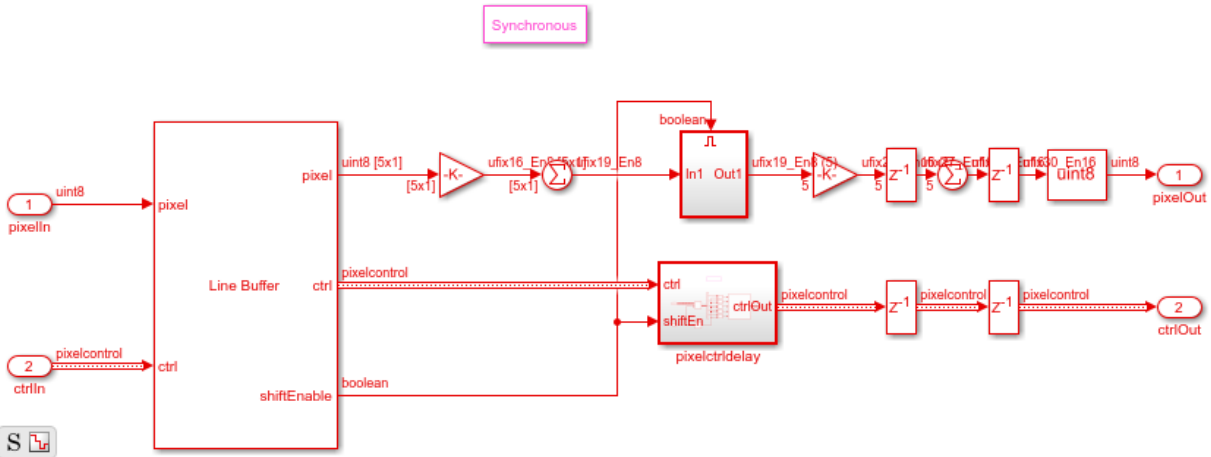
Synchronous

1
pixelIn
uint8

2
ctrlIn
pixelcontrol

pixel
Line Buffer
ctrl
pixel
ctrl
shiftEnable

uint8 [5x1]
[5x1]
-K-
ufix16_En8 [5x1]
[5x1]
ufix19_En8

pixelcontrol
boolean

boolean
In1 Out1
ufix19_En8 (5)
5
-K-
ufix2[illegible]
5
$z^{-1}$
5
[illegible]
$z^{-1}$
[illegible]_En16
uint8
uint8

1
pixelOut

ctrl
shiftEn
ctrlOut
pixelctrldelay
pixelcontrol
$z^{-1}$
pixelcontrol
$z^{-1}$
pixelcontrol

2
ctrlOut

S